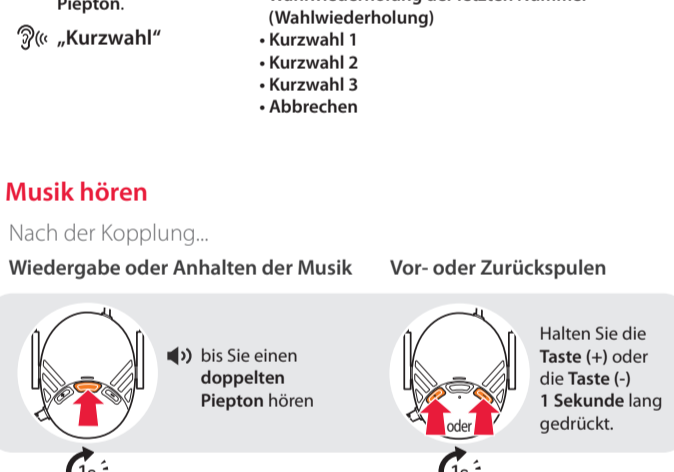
Piepton.

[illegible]
(Wahlwiederholung)

„Kurzwahl“
• Kurzwahl 1
• Kurzwahl 2
• Kurzwahl 3
• Abbrechen

Musik hören

Nach der Kopplung...

Wiedergabe oder Anhalten der Musik

bis Sie einen doppelten Piepton hören

Vor- oder Zurückspulen

oder

Halten Sie die Taste (+) oder die Taste (-) 1 Sekunde lang gedrückt.

1s

1s